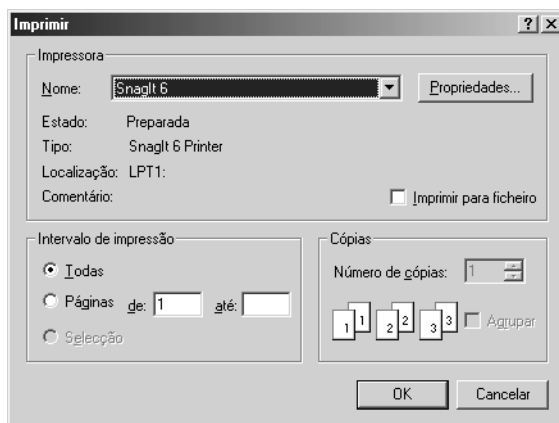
Imprimir ? X

Impressora

Nome: SnagIt 6 Propriedades...

Estado: Preparada

Tipo: SnagIt 6 Printer

Localização: LPT1:

Comentário:

Imprimir para ficheiro

Intervalo de impressão

Todas

Páginas de: 1 até:

Selecção

Cópias

Número de cópias: 1

1 1 2 2 3 3 Agrupar

OK Cancelar